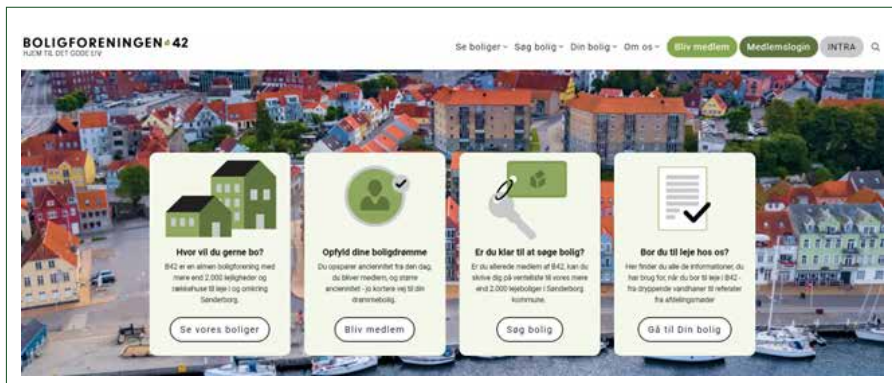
BOLIGFORENINGEN 42
HJEM TIL DET GODE LIV

Se boliger ⌄ Søg bolig ⌄ Din bolig ⌄ Om os ⌄ Bliv medlem Medlemslogin INTRA

Hvor vil du gerne bo?

B42 er en almen boligforening med mere end 2.000 lejligheder og rækkehuse til leje i og omkring Sønderborg.

Se vores boliger

Opfyld dine boligdrømme

Du opsparer anciennitet fra den dag, du bliver medlem, og større anciennitet - jo kortere vej til din drømmebolig.

Bliv medlem

Er du klar til at søge bolig?

Er du allerede medlem af B42, kan du skrive dig på venteliste til vores mere end 2.000 lejeboliger i Sønderborg kommune.

Søg bolig

Bor du til leje hos os?

Her finder du alle de informationer, du har brug for, når du bor til leje i B42 - fra dryppende vandhaner til referater fra afdelingsmøder

Gå til Din bolig